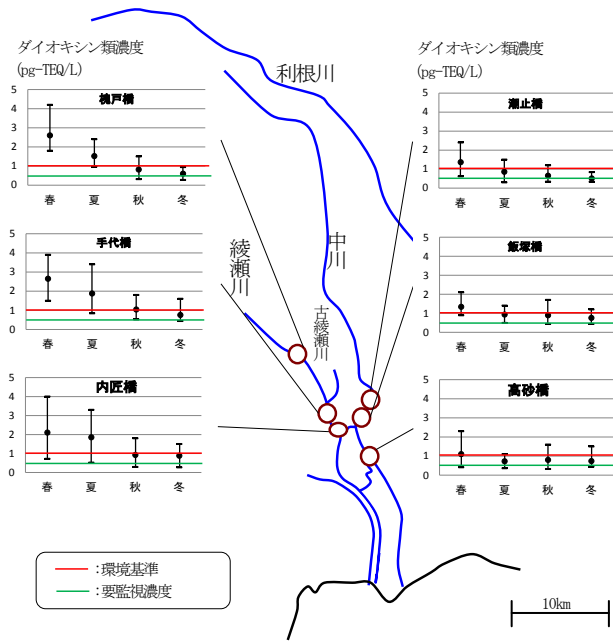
ダイオキシン類濃度
(pg-TEQ/L)

ダイオキシン類濃度
(pg-TEQ/L)

利根川

桃戸橋
5
4
3
2
1
0
春 夏 秋 冬

潮止橋
5
4
3
2
1
0
春 夏 秋 冬

手代橋
5
4
3
2
1
0
春 夏 秋 冬

綾瀬川

中川

飯塚橋
5
4
3
2
1
0
春 夏 秋 冬

古綾瀬川

内匠橋
5
4
3
2
1
0
春 夏 秋 冬

高砂橋
5
4
3
2
1
0
春 夏 秋 冬

:環境基準
:要監視濃度

10km